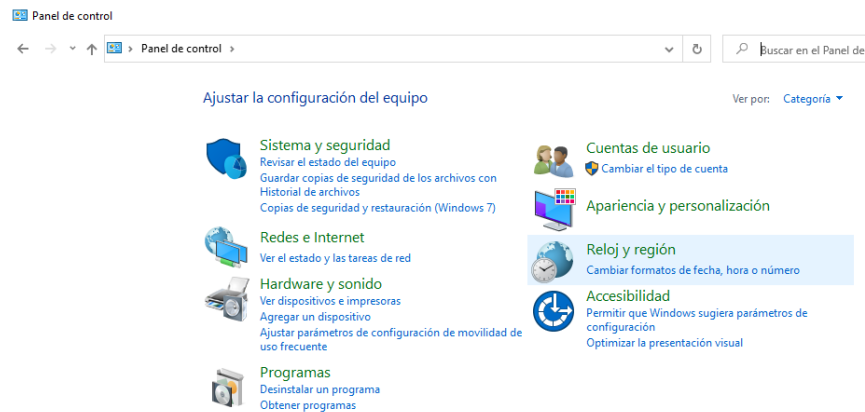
Panel de control

Panel de control

Buscar en el Panel de

Ajustar la configuración del equipo

Ver por: Categoría

Sistema y seguridad
Revisar el estado del equipo
Guardar copias de seguridad de los archivos con Historial de archivos
Copias de seguridad y restauración (Windows 7)

Redes e Internet
Ver el estado y las tareas de red

Hardware y sonido
Ver dispositivos e impresoras
Agregar un dispositivo
Ajustar parámetros de configuración de movilidad de uso frecuente

Programas
Desinstalar un programa
Obtener programas

Cuentas de usuario
Cambiar el tipo de cuenta

Apariencia y personalización

Reloj y región
Cambiar formatos de fecha, hora o número

Accesibilidad
Permitir que Windows sugiera parámetros de configuración
Optimizar la presentación visual